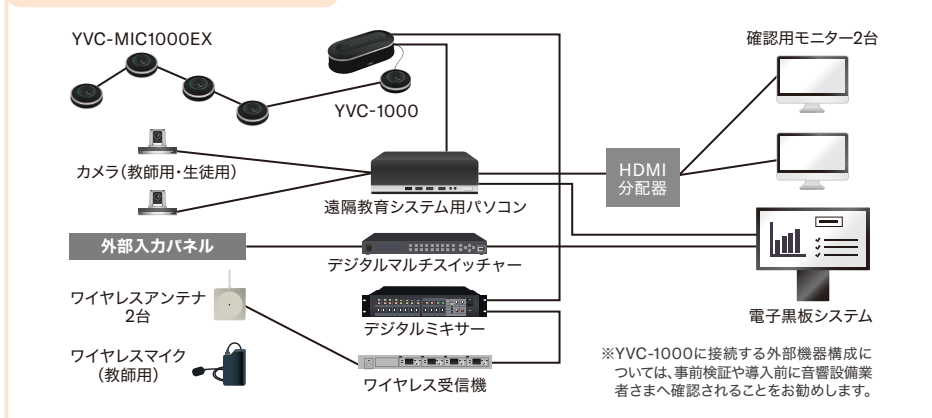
YVC-MIC1000EX

YVC-1000

確認用モニター2台

カメラ(教師用・生徒用)

HDMI
分配器

遠隔教育システム用パソコン

外部入力パネル

デジタルマルチスイッチャー

ワイヤレスアンテナ
2台

デジタルミキサー

電子黒板システム

ワイヤレスマイク
(教師用)

ワイヤレス受信機

※YVC-1000に接続する外部機器構成については、事前検証や導入前に音響設備業者さまへ確認されることをお勧めします。